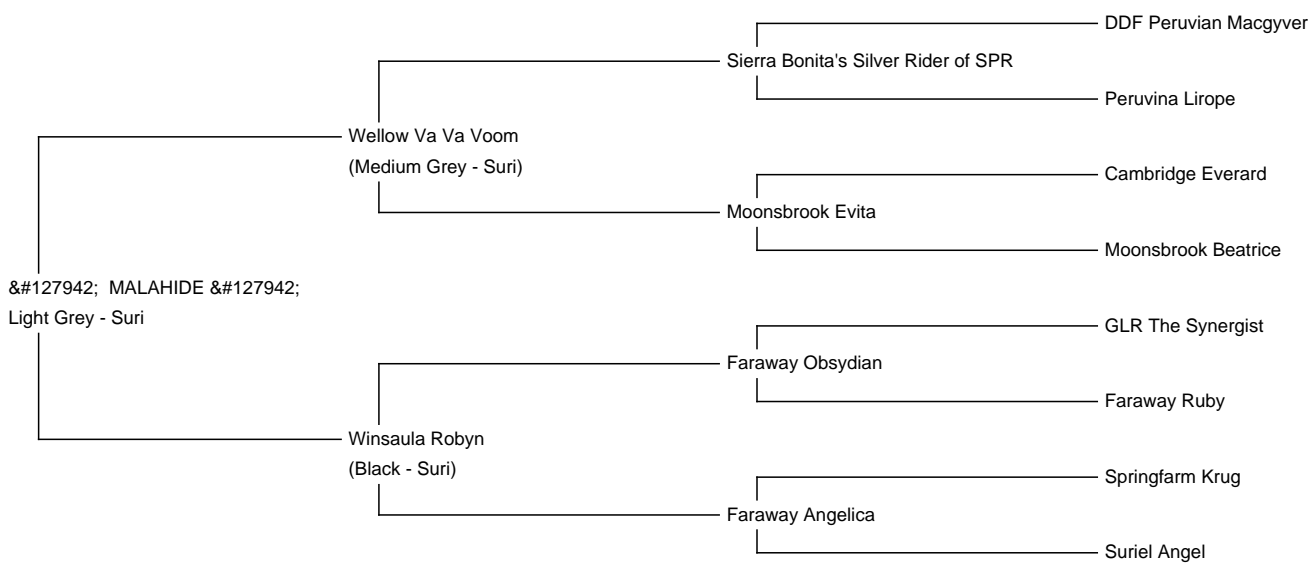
&#127942;  MALAHIDE &#127942;
Light Grey - Suri

Wellow Va Va Voom
(Medium Grey - Suri)

Sierra Bonita's Silver Rider of SPR

DDF Peruvian Macgyver

Peruvina Lirope

Moonsbrook Evita

Cambridge Everard

Moonsbrook Beatrice

Winsaula Robyn
(Black - Suri)

Faraway Obsydian

GLR The Synergist

Faraway Ruby

Faraway Angelica

Springfarm Krug

Suriel Angel